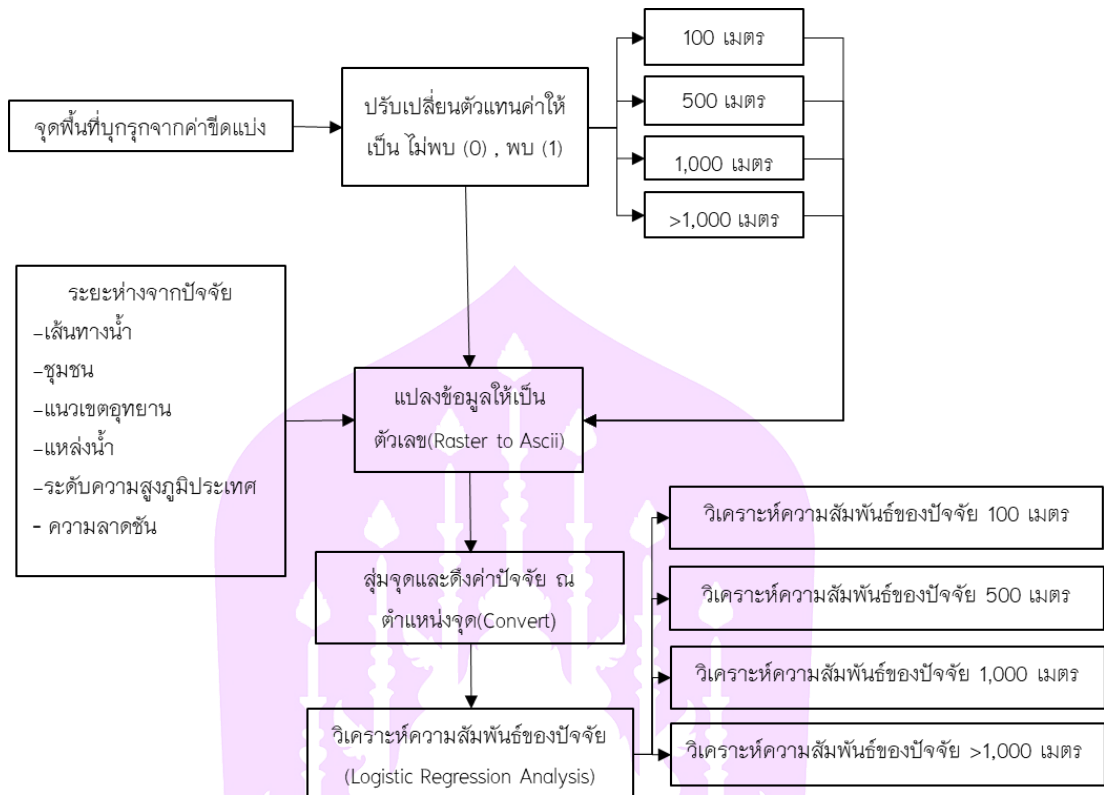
จุดพื้นที่บุกรุกจากค่าขีดแบ่ง

ปรับเปลี่ยนตัวแทนค่าให้เป็น ไม่พบ (0) , พบ (1)

100 เมตร

500 เมตร

1,000 เมตร

>1,000 เมตร

ระยะห่างจากปัจจัย
-เส้นทางน้ำ
-ชุมชน
-แนวเขตอุทยาน
-แหล่งน้ำ
-ระดับความสูงภูมิประเทศ
- ความลาดชัน

แปลงข้อมูลให้เป็นตัวเลข(Raster to Ascii)

สุ่มจุดและดึงค่าปัจจัย ณ ตำแหน่งจุด(Convert)

วิเคราะห์ความสัมพันธ์ของปัจจัย (Logistic Regression Analysis)

วิเคราะห์ความสัมพันธ์ของปัจจัย 100 เมตร

วิเคราะห์ความสัมพันธ์ของปัจจัย 500 เมตร

วิเคราะห์ความสัมพันธ์ของปัจจัย 1,000 เมตร

วิเคราะห์ความสัมพันธ์ของปัจจัย >1,000 เมตร